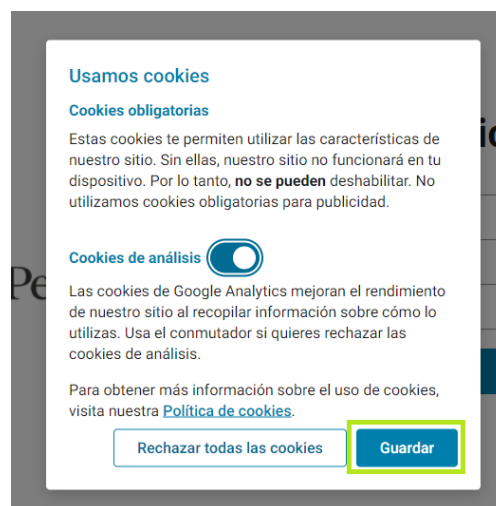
Usamos cookies

Cookies obligatorias

Estas cookies te permiten utilizar las características de nuestro sitio. Sin ellas, nuestro sitio no funcionará en tu dispositivo. Por lo tanto, no se pueden deshabilitar. No utilizamos cookies obligatorias para publicidad.

Cookies de análisis

Las cookies de Google Analytics mejoran el rendimiento de nuestro sitio al recopilar información sobre cómo lo utilizas. Usa el conmutador si quieres rechazar las cookies de análisis.

Para obtener más información sobre el uso de cookies, visita nuestra Política de cookies.

Rechazar todas las cookies

Guardar

Pe

ic